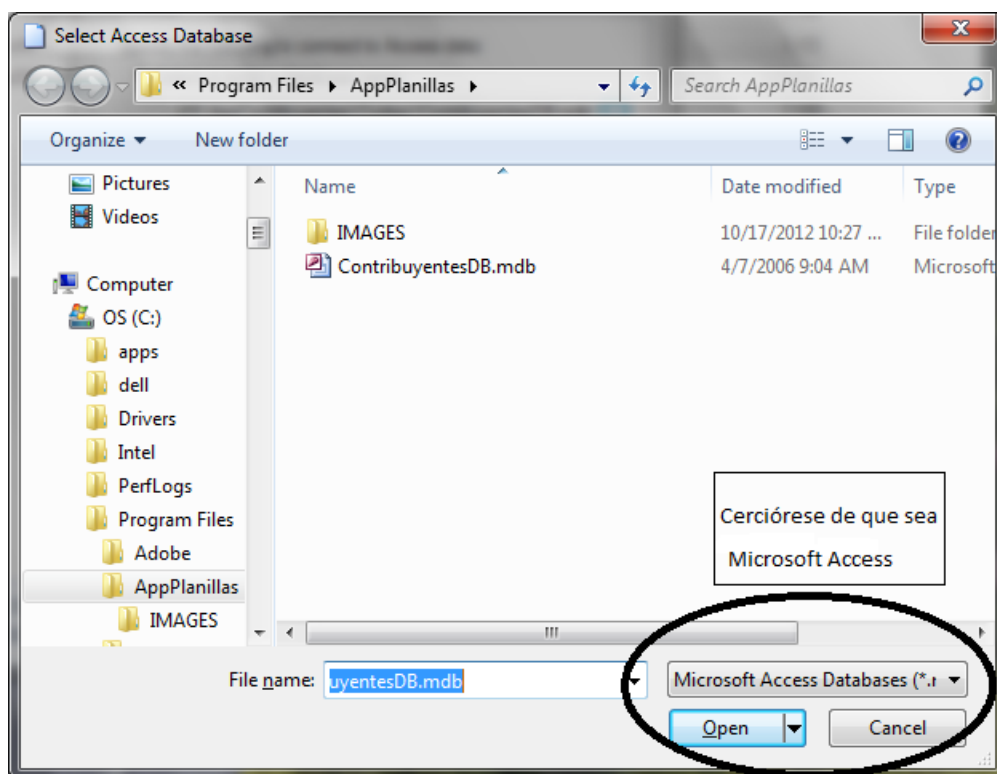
Select Access Database

« Program Files ▸ AppPlanillas ▸

Search AppPlanillas

Organize ▾ New folder

Pictures
Videos
Computer
OS (C:)
apps
dell
Drivers
Intel
PerfLogs
Program Files
Adobe
AppPlanillas
IMAGES

| Name | Date modified | Type |
|---|---|---|
| IMAGES | 10/17/2012 10:27 ... | File folder |
| ContribuyentesDB.mdb | 4/7/2006 9:04 AM | Microsoft |

Cerciórese de que sea Microsoft Access

File name: uyentesDB.mdb

Microsoft Access Databases (*.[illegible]

Open Cancel